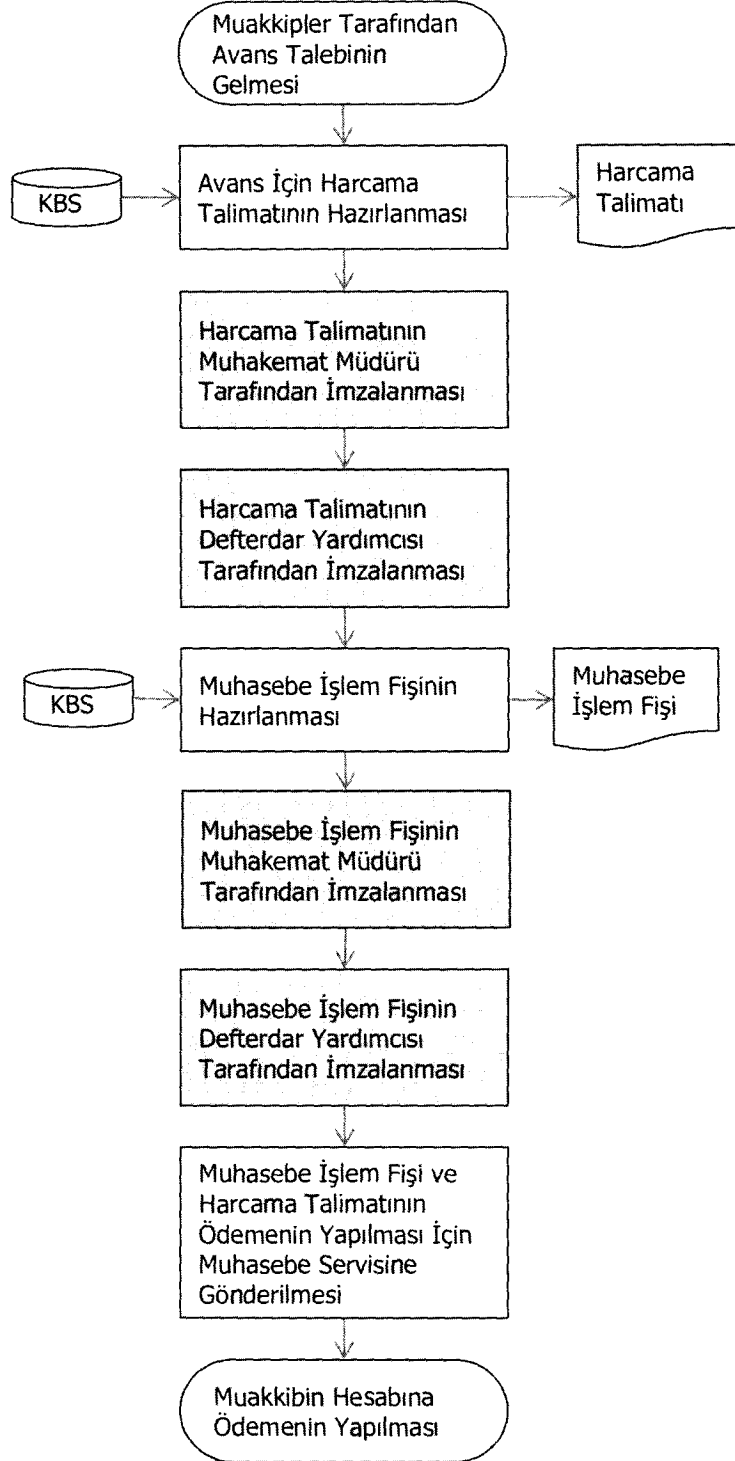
Muakkipler Tarafından Avans Talebinin Gelmesi

KBS

Avans İçin Harcama Talimatının Hazırlanması

Harcama Talimatı

Harcama Talimatının Muhakemat Müdürü Tarafından İmzalanması

Harcama Talimatının Defterdar Yardımcısı Tarafından İmzalanması

KBS

Muhasebe İşlem Fişinin Hazırlanması

Muhasebe İşlem Fişi

Muhasebe İşlem Fişinin Muhakemat Müdürü Tarafından İmzalanması

Muhasebe İşlem Fişinin Defterdar Yardımcısı Tarafından İmzalanması

Muhasebe İşlem Fişi ve Harcama Talimatının Ödemenin Yapılması İçin Muhasebe Servisine Gönderilmesi

Muakkibin Hesabına Ödemenin Yapılması